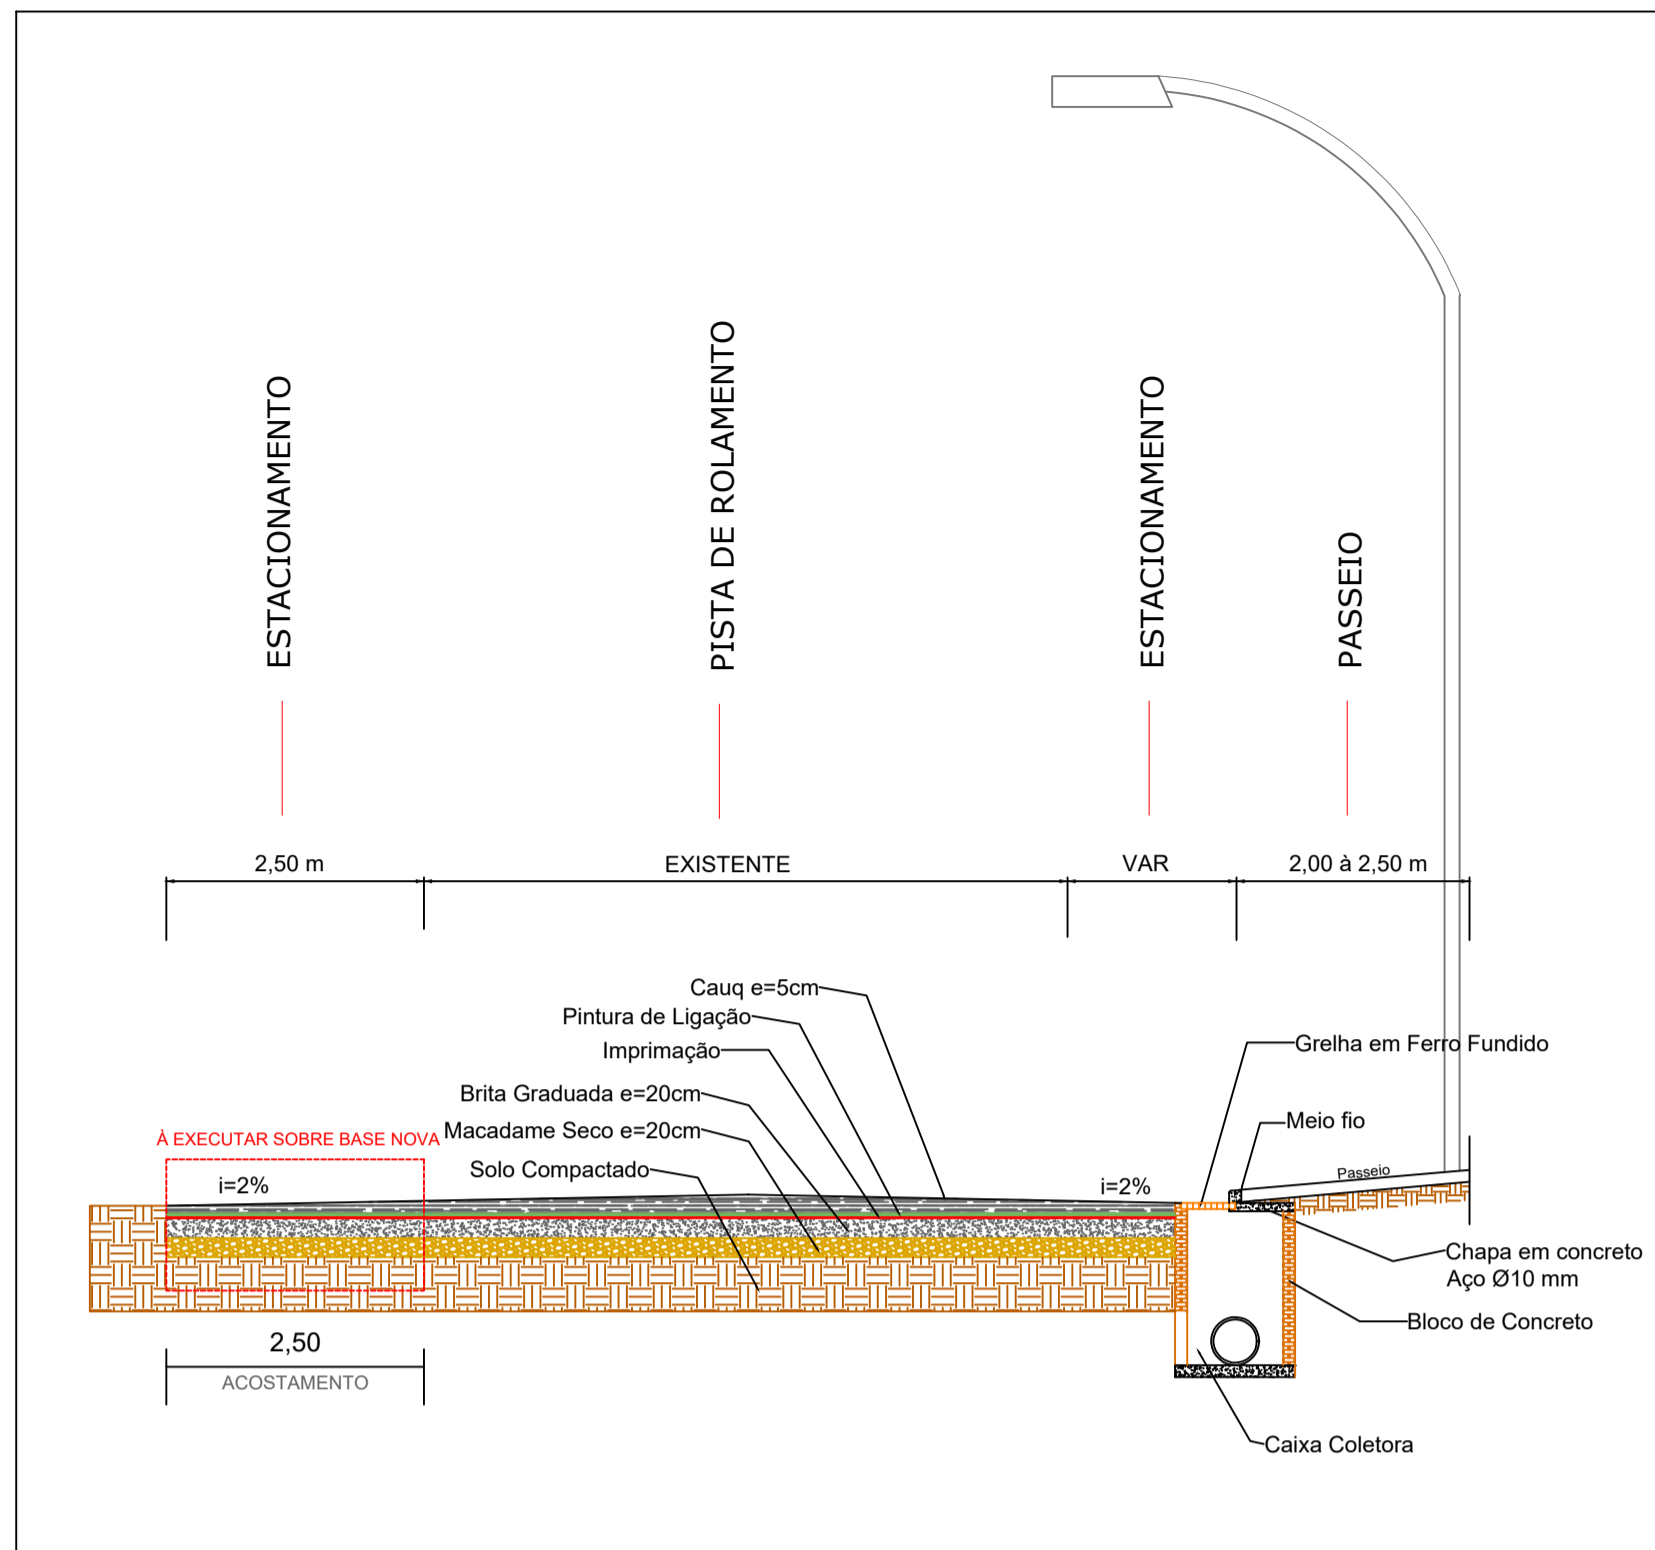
ESTACIONAMENTO
PISTA DE ROLAMENTO
ESTACIONAMENTO
PASSEIO

2,50 m
EXISTENTE
VAR
2,00 à 2,50 m

Cauq e=5cm
Pintura de Ligação
Imprimação
Brita Graduada e=20cm
Macadame Seco e=20cm
Solo Compactado
À EXECUTAR SOBRE BASE NOVA
i=2%
i=2%
Grelha em Ferro Fundido
Meio fio
Passeio
Chapa em concreto
Aço Ø10 mm
Bloco de Concreto
Caixa Coletora
2,50
ACOSTAMENTO